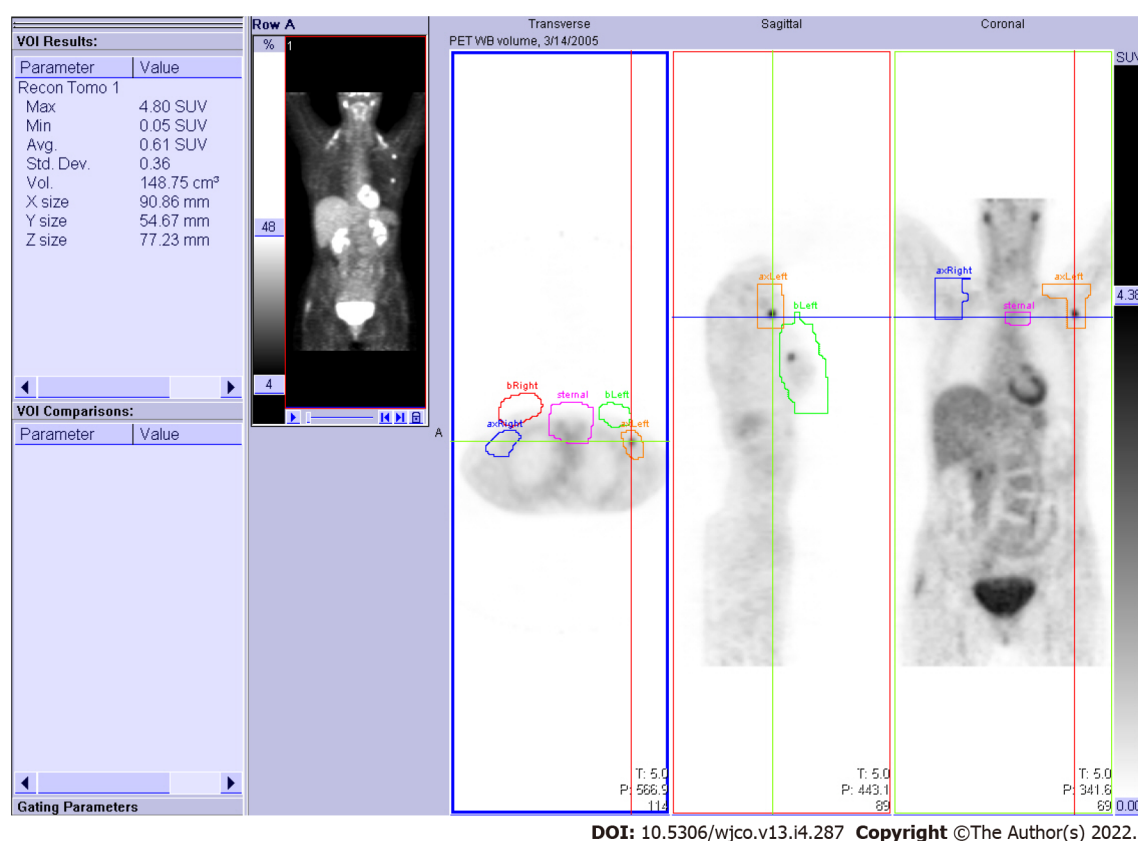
VOI Results:

| Parameter | Value |
|---|---|
| Recon Tomo 1 | |
| Max | 4.80 SUV |
| Min | 0.05 SUV |
| Avg. | 0.61 SUV |
| Std. Dev. | 0.36 |
| Vol. | 148.75 cm³ |
| X size | 90.86 mm |
| Y size | 54.67 mm |
| Z size | 77.23 mm |

VOI Comparisons:

| Parameter | Value |
|---|---|

Gating Parameters

Row A

% 1

48

4

Transverse

Sagittal

Coronal

PET WB volume, 3/14/2005

SUV

bRight

sternal

bLeft

axRight

axLeft

A

T: 5.0
P: 566.9
114

axLeft

bLeft

T: 5.0
P: 443.1
89

axRight

sternal

axLeft

4.38

T: 5.0
P: 341.6
69

0.00

DOI: 10.5306/wjco.v13.i4.287 Copyright ©The Author(s) 2022.